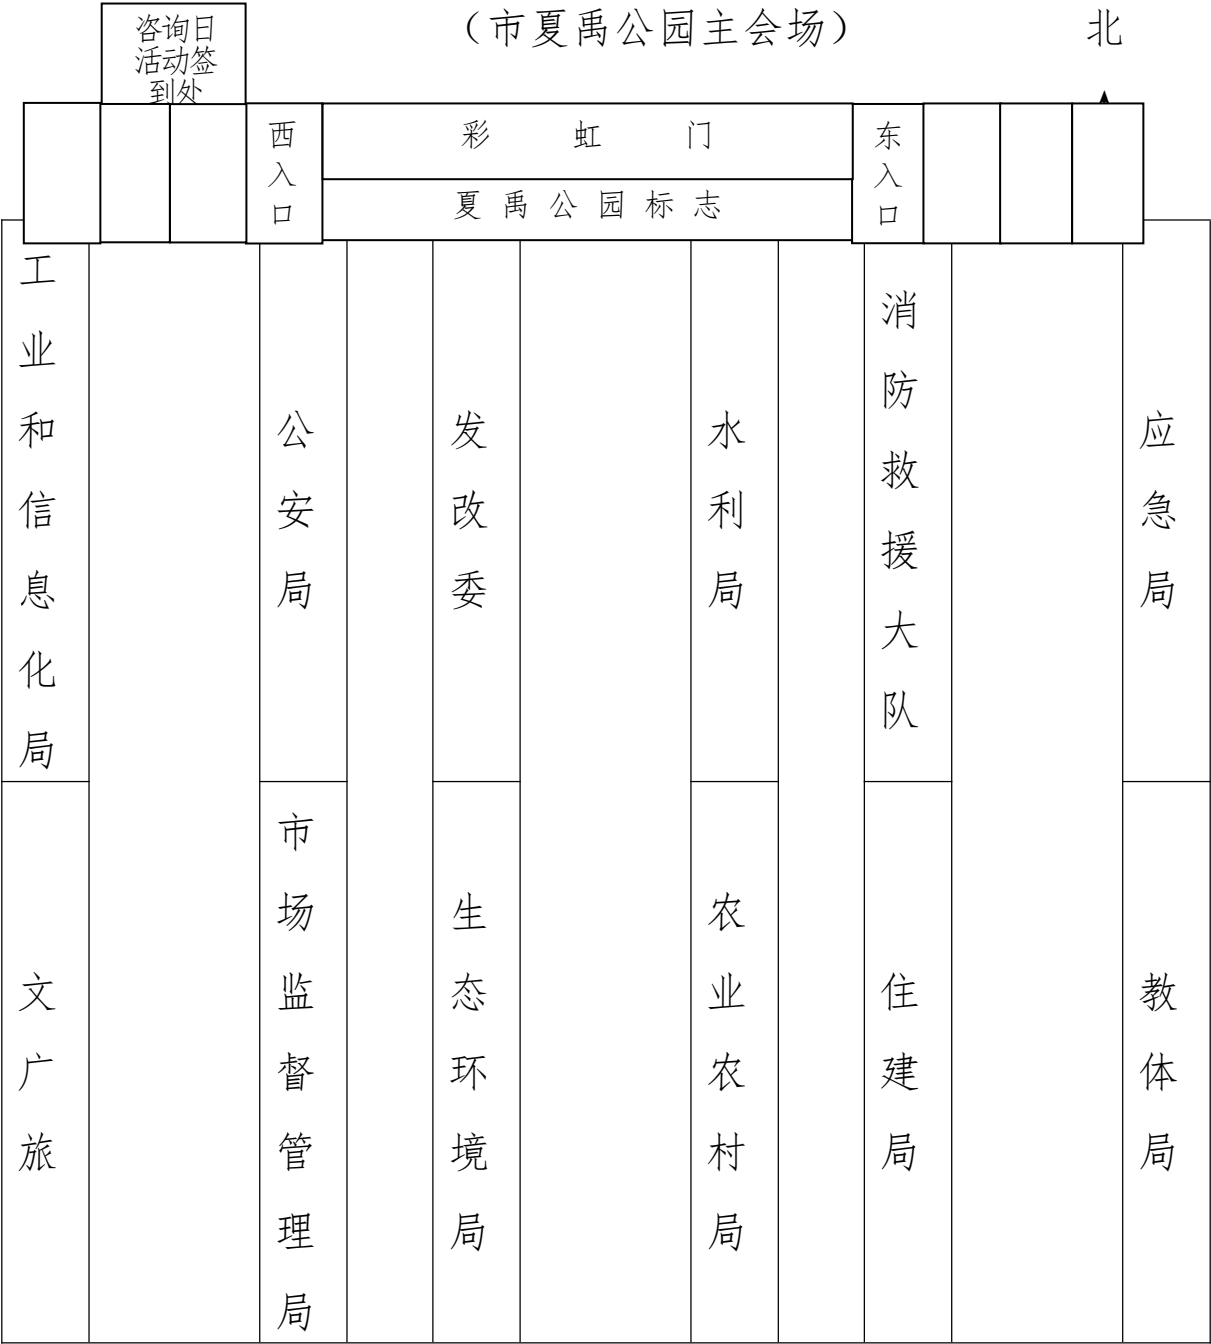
咨询日活动签到处

（市夏禹公园主会场）

北

西入口

彩 虹 门

夏 禹 公 园 标 志

东入口

工业和信息化局

公安局

发改委

水利局

消防救援大队

应急局

文广旅

市场监督管理局

生态环境局

农业农村局

住建局

教体局